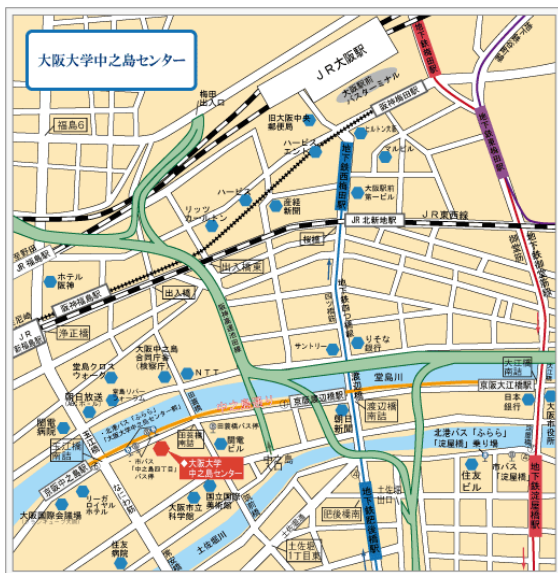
大阪大学中之島センター

JR大阪駅

梅田出入口

大阪駅前バスターミナル

阪神梅田駅

福島6

旧大阪中央郵便局

ハービスエント

ヒルトン大阪

マルビル

地下鉄四つ橋線西梅田駅

大阪駅前第一ビル

ハービス

産経新聞

リッツカールトン

地下鉄御堂筋線梅田駅

地下鉄谷町線東梅田駅

JR北新地駅

JR東西線

JR福島駅

桜橋

出入橋東

出入橋

ホテル阪神

阪神福島駅

JR新福島駅

浄正橋

堂島クロスウォーク

大阪中之島合同庁舎(検察庁)

NTT

四つ橋筋

御堂筋

サントリー

りそな銀行

朝日放送

ホテル阪神

堂島リバーフォーラム

堂島川

大江橋

京阪大江橋駅

中之島通り

関電病院

京阪渡辺橋駅

渡辺橋南詰

日本銀行

玉江橋

市バス「中之島四丁目」バス停

北港バス「ふらら」「淀屋橋」乗り場

大阪大学中之島センター

田蓑橋

関電ビル

田蓑橋南詰

京阪中之島駅

リーガロイヤルホテル

国立国際美術館

大阪市立科学館

大阪国際会議場

住友病院

住友ビル

土佐堀川

肥後橋南

土佐堀1丁目

市バス「淀屋橋」

大阪市役所

京阪淀屋橋駅

地下鉄四つ橋線肥後橋駅

地下鉄御堂筋線淀屋橋駅

地下鉄堺筋線

中之島

京阪中之島線

中之島通り

なにわ筋

朝日新聞